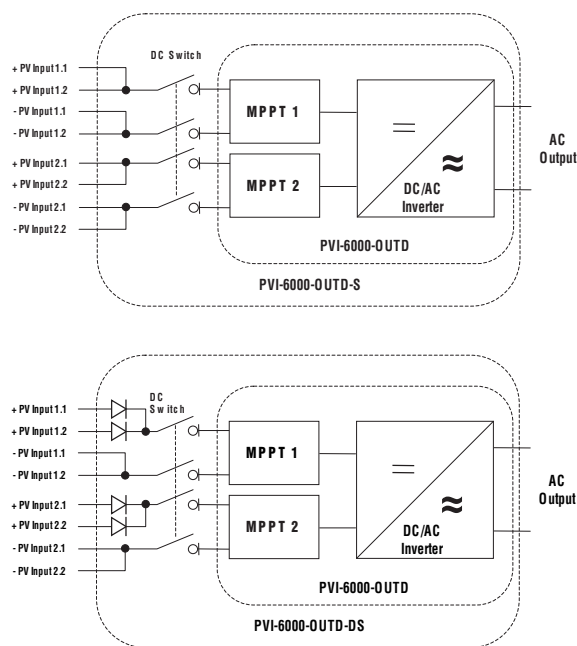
+ PV Input 1.1
+ PV Input 1.2
- PV Input 1.1
- PV Input 1.2
+ PV Input 2.1
+ PV Input 2.2
- PV Input 2.1
- PV Input 2.2

DC Switch

MPPT 1

MPPT 2

=

≈

DC/AC Inverter

AC Output

PVI-6000-OUTD

PVI-6000-OUTD-S

+ PV Input 1.1
+ PV Input 1.2
- PV Input 1.1
- PV Input 1.2
+ PV Input 2.1
+ PV Input 2.2
- PV Input 2.1
- PV Input 2.2

DC Switch

MPPT 1

MPPT 2

=

≈

DC/AC Inverter

AC Output

PVI-6000-OUTD

PVI-6000-OUTD-DS